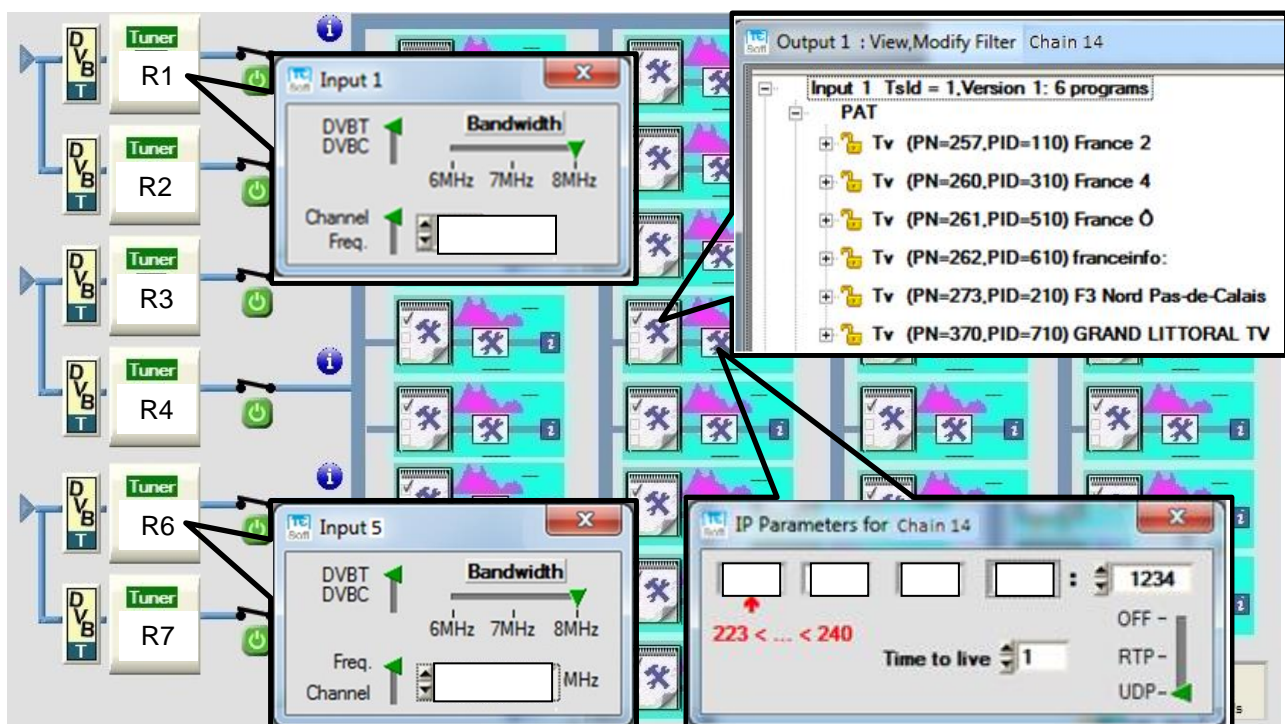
DVB T Tuner R1
DVB T Tuner R2
DVB T Tuner R3
DVB T Tuner R4
DVB T Tuner R6
DVB T Tuner R7

Input 1
DVBT DVBC
Bandwidth
6MHz 7MHz 8MHz
Channel Freq.

Output 1 : View,Modify Filter Chain 14
Input 1 TsId = 1,Version 1: 6 programs
PAT
Tv (PN=257,PID=110) France 2
Tv (PN=260,PID=310) France 4
Tv (PN=261,PID=510) France Ô
Tv (PN=262,PID=610) franceinfo:
Tv (PN=273,PID=210) F3 Nord Pas-de-Calais
Tv (PN=370,PID=710) GRAND LITTORAL TV

Input 5
DVBT DVBC
Bandwidth
6MHz 7MHz 8MHz
Freq. Channel
MHz

IP Parameters for Chain 14
: 1234
223 < ... < 240
Time to live 1
OFF –
RTP –
UDP –